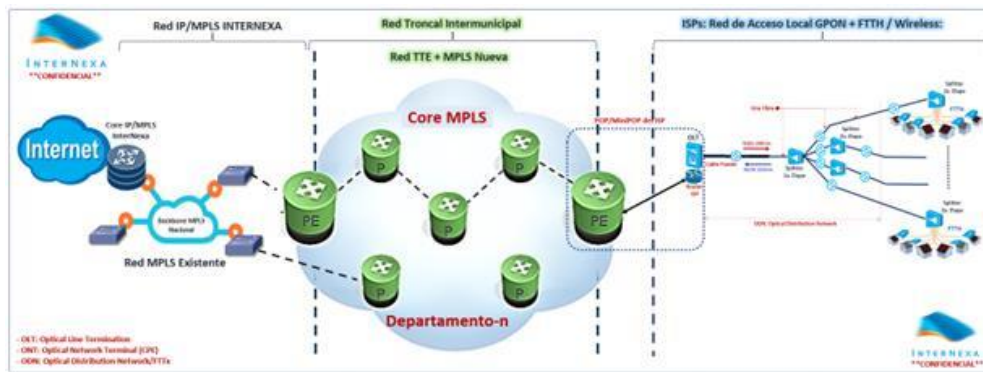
INTERNEXA
**CONFIDENCIAL**

Red IP/MPLS INTERNEXA

Red Troncal Intermunicipal

Red TTE + MPLS Nueva

ISPs: Red de Acceso Local GPON + FTTH / Wireless:

Internet

Core IP/MPLS Internexa

Backbone MPLS Nacional

Red MPLS Existente

Core MPLS

PE

P

P

P

P

P

PE

Departamento-n

POP/MiniPOP del ISP

OLT

Splitter

Splitter

Splitter

FTTH

FTTH

ODN: Optical Distribution Network

- OLT: Optical Line Termination
- ONT: Optical Network Terminal (CPE)
- ODN: Optical Distribution Network/FTTx

INTERNEXA
**CONFIDENCIAL**